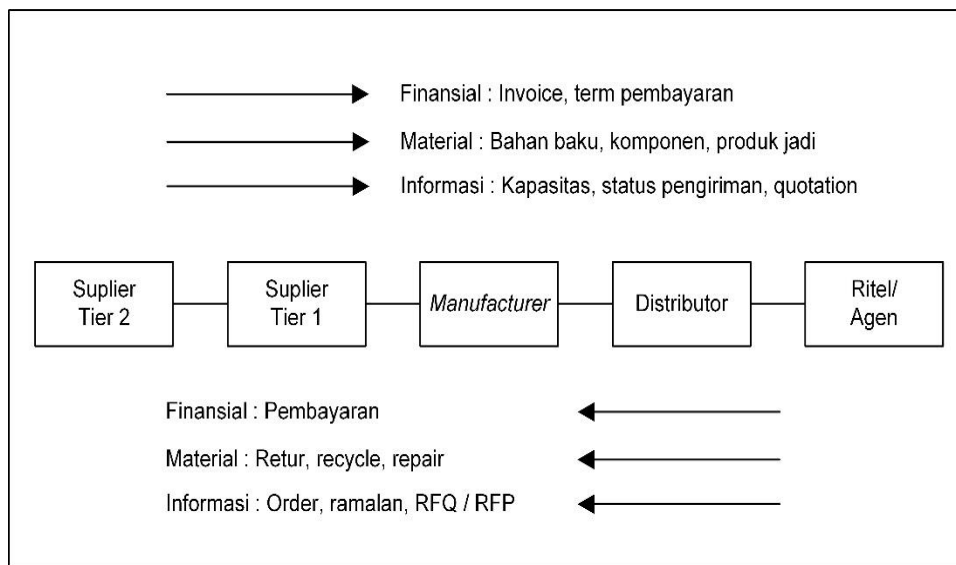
Finansial : Invoice, term pembayaran

Material : Bahan baku, komponen, produk jadi

Informasi : Kapasitas, status pengiriman, quotation

Suplier Tier 2

Suplier Tier 1

Manufacturer

Distributor

Ritel/ Agen

Finansial : Pembayaran

Material : Retur, recycle, repair

Informasi : Order, ramalan, RFQ / RFP